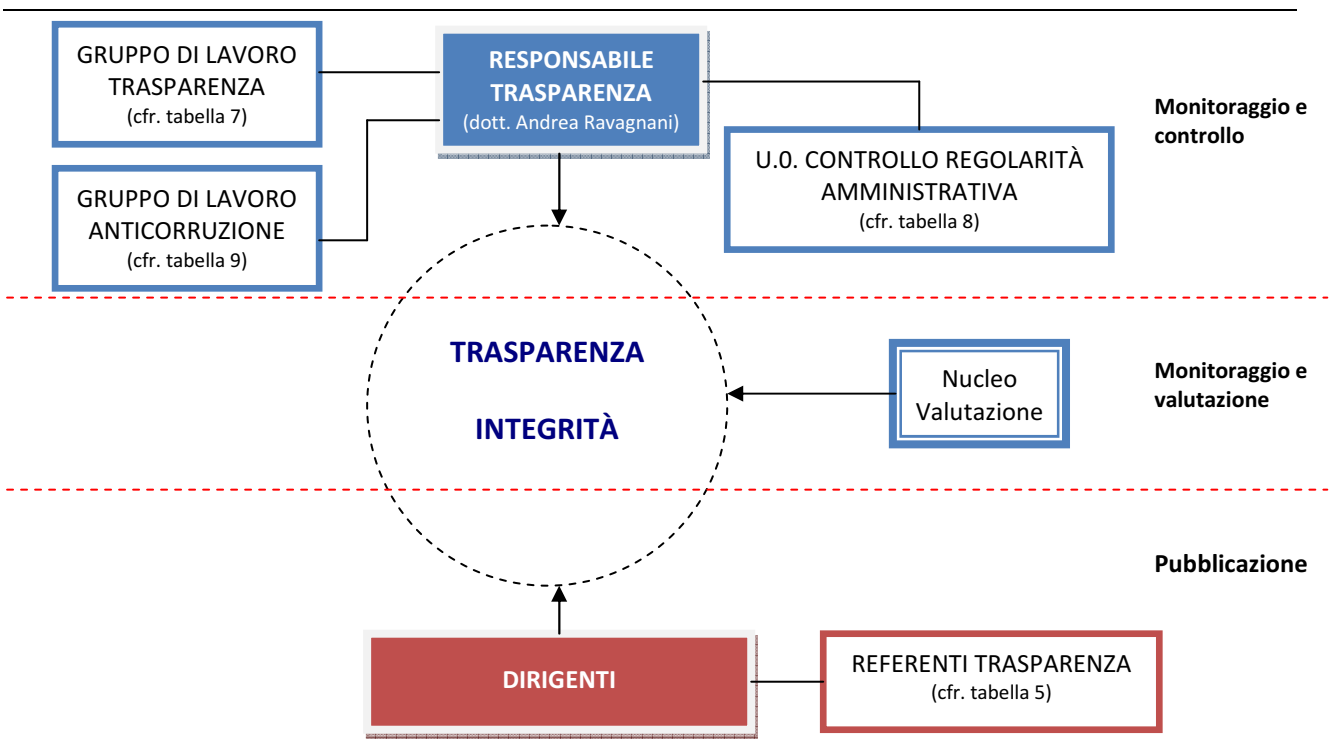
GRUPPO DI LAVORO TRASPARENZA
(cfr. tabella 7)

RESPONSABILE TRASPARENZA
(dott. Andrea Ravagnani)

GRUPPO DI LAVORO ANTICORRUZIONE
(cfr. tabella 9)

U.0. CONTROLLO REGOLARITÀ AMMINISTRATIVA
(cfr. tabella 8)

Monitoraggio e controllo

TRASPARENZA

INTEGRITÀ

Nucleo Valutazione

Monitoraggio e valutazione

Pubblicazione

DIRIGENTI

REFERENTI TRASPARENZA
(cfr. tabella 5)